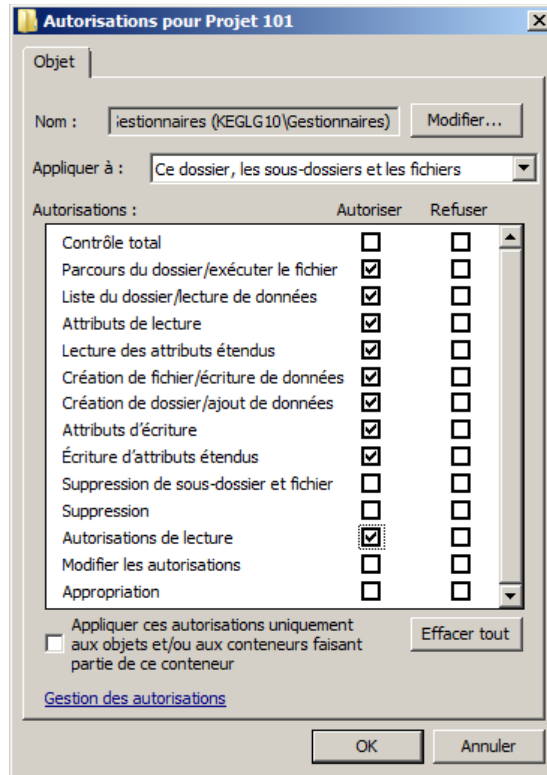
Autorisations pour Projet 101

Objet

Nom : ;estionnaires (KEGLG10\Gestionnaires) Modifier...

Appliquer à : Ce dossier, les sous-dossiers et les fichiers

| Autorisations : | Autoriser | Refuser |
|---|---|---|
| Contrôle total | ☐ | ☐ |
| Parcours du dossier/exécuter le fichier | ☑ | ☐ |
| Liste du dossier/lecture de données | ☑ | ☐ |
| Attributs de lecture | ☑ | ☐ |
| Lecture des attributs étendus | ☑ | ☐ |
| Création de fichier/écriture de données | ☑ | ☐ |
| Création de dossier/ajout de données | ☑ | ☐ |
| Attributs d'écriture | ☑ | ☐ |
| Écriture d'attributs étendus | ☑ | ☐ |
| Suppression de sous-dossier et fichier | ☐ | ☐ |
| Suppression | ☐ | ☐ |
| Autorisations de lecture | ☑ | ☐ |
| Modifier les autorisations | ☐ | ☐ |
| Appropriation | ☐ | ☐ |

Appliquer ces autorisations uniquement aux objets et/ou aux conteneurs faisant partie de ce conteneur

Effacer tout

Gestion des autorisations

OK Annuler